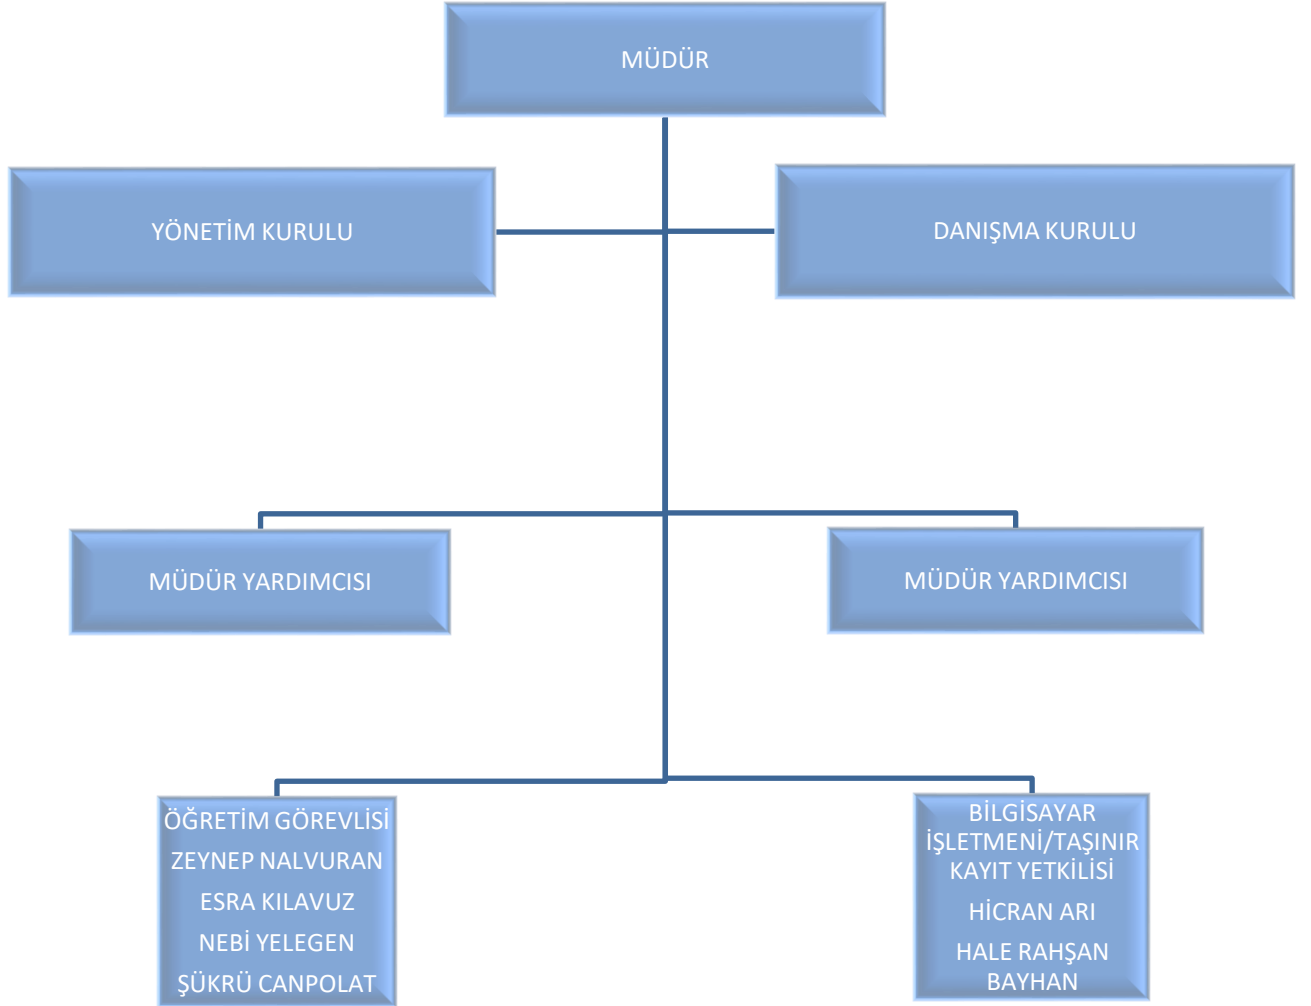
MÜDÜR

YÖNETİM KURULU

DANIŞMA KURULU

MÜDÜR YARDIMCISI

MÜDÜR YARDIMCISI

ÖĞRETİM GÖREVLİSİ
ZEYNEP NALVURAN
ESRA KILAVUZ
NEBİ YELEGEN
ŞÜKRÜ CANPOLAT

BİLGİSAYAR İŞLETMENİ/TAŞINIR KAYIT YETKİLİSİ
HİCRAN ARI
HALE RAHŞAN BAYHAN